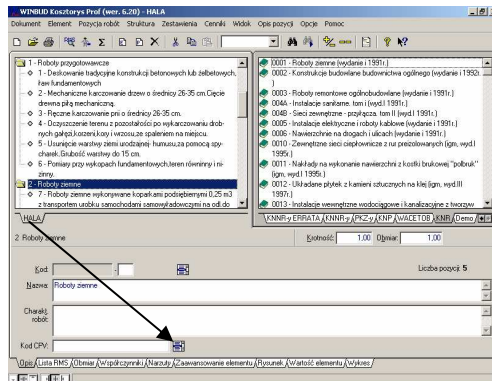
WINBUD Kosztorys Prof (wer. 6.20) - HALA

Dokument Element Pozycja robót Struktura Zestawienia Cenniki Widok Opis pozycji Opcje Pomoc

1 - Roboty przygotowawcze
1 - Deskowanie tradycyjne konstrukcji betonowych lub żelbetowych, ław fundamentowych
2 - Mechaniczne karczowanie drzew o średnicy 26-35 cm.Cięcie drewna piłą mechaniczną.
3 - Ręczne karczowanie pni o średnicy 26-35 cm.
4 - Oczyszczenie terenu z pozostałości po wykarczowaniu drobnych gałęzi,korzeni,kory i wrzosu,ze spaleniem na miejscu.
5 - Usunięcie warstwy ziemi urodzajnej- humusu,za pomocą spycharek.Grubość warstwy do 15 cm.
6 - Pomiary przy wykopach fundamentowych,teren równinny i niziny.
2 - Roboty ziemne
7 - Roboty ziemne wykonywane koparkami podsiębiernymi 0,25 m3 z transportem urobku samochodami samowyładowczymi na odl.do

HALA

0001 - Roboty ziemne (wydanie i 1991r.)
0002 - Konstrukcje budowlane budownictwa ogólnego (wydanie i 1992r.)
0003 - Roboty remontowe ogólnobudowlane (wydanie i 1991r.)
004A - Instalacje sanitarne. tom I (wyd.I 1991r.)
004B - Sieci zewnętrzne - przyłącza. tom II (wyd.I 1991r.)
0005 - Instalacje elektryczne i roboty kablowe (wydanie i 1991r.)
0006 - Nawierzchnie na drogach i ulicach (wydanie i 1991r.)
0010 - Zewnętrzne sieci ciepłownicze z rur preizolowanych (ign. wyd.I 1995r.)
0011 - Nakłady na wykonanie nawierzchni z kostki brukowej "polbruk" (ign. wyd.I 1995r.)
0012 - Układanie płytek z kamieni sztucznych na kleji (ign. wyd.III 1997r.)
0013 - Instalacje wewnętrzne wodociągowe i kanalizacyjne z tworzyw

KNNR-y ERRATA KNNR-y PKZ-y KNP WACETOB KNR Demo

2 Roboty ziemne

Krotność: 1,00 Obmiar: 1,00

Kod:

Liczba pozycji: 5

Nazwa: Roboty ziemne

Charakt. robót:

Kod CPV:

Opis Lista RMS Obmiar Współczynniki Narzuty Zaawansowanie elementu Rysunek Wartość elementu Wykres